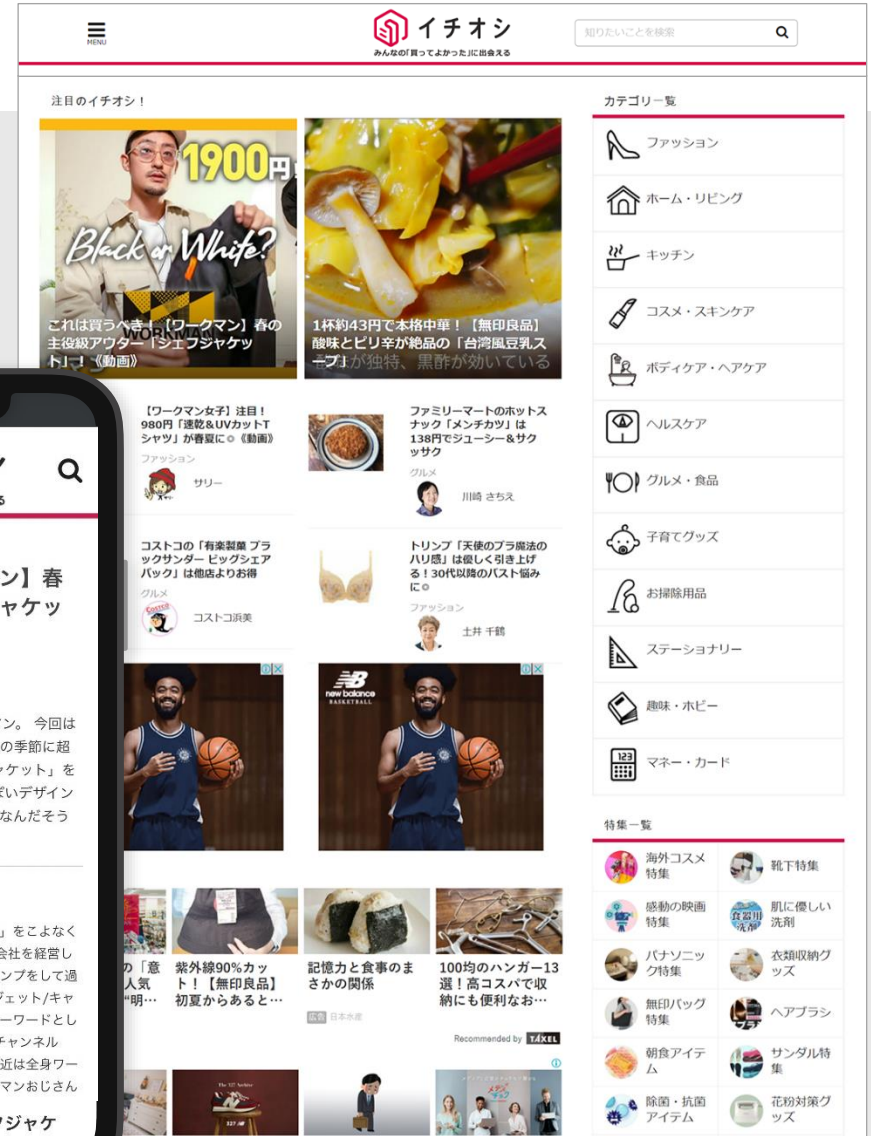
MENU

イチオシ
みんなの「買ってよかった」に出会える

知りたいことを検索

注目のイチオシ！

1900円
Black or White?
WORKMAN
これは買うべき！【ワークマン】春の主役級アウター「シェフジャケット」！《動画》

1杯約43円で本格中華！【無印良品】酸味とピリ辛が絶品の「台湾風豆乳スープ」が独特、黒酢が効いている

【ワークマン女子】注目！980円「速乾＆UVカットTシャツ」が春夏に◎《動画》
ファッション
サリー

ファミリーマートのホットスナック「メンチカツ」は138円でジューシー＆サクッサク
グルメ
川崎 さちえ

コストコの「有楽製菓 ブラックサンダー ビッグシェアパック」は他店よりお得
グルメ
コストコ浜美

トリンプ「天使のブラ魔法のハリ感」は優しく引き上げる！30代以降のバスト悩みに◎
ファッション
土井 千鶴

new balance BASKETBALL

ン】春
ャケッ

ン。 今回は
の季節に超
ャケット」を
いデザイン
なんだそう

」をこよなく
会社を経営し
ンプをして過
ヴェット/キャ
ーワードとし
チャンネル
近は全身ワー
マンおじさん
ジャケ

の「意
人気
"明…

紫外線90%カット！【無印良品】初夏からあると…

記憶力と食事のまさかの関係
広告 日本水産

100均のハンガー13選！高コスパで収納にも便利なお…

Recommended by TAXEL

カテゴリ一覧
ファッション
ホーム・リビング
キッチン
コスメ・スキンケア
ボディケア・ヘアケア
ヘルスケア
グルメ・食品
子育てグッズ
お掃除用品
ステーショナリー
趣味・ホビー
マネー・カード

特集一覧
海外コスメ特集
靴下特集
感動の映画特集
肌に優しい洗剤
パナソニック特集
衣類収納グッズ
無印バッグ特集
ヘアブラシ
朝食アイテム
サンダル特集
除菌・抗菌アイテム
花粉対策グッズ